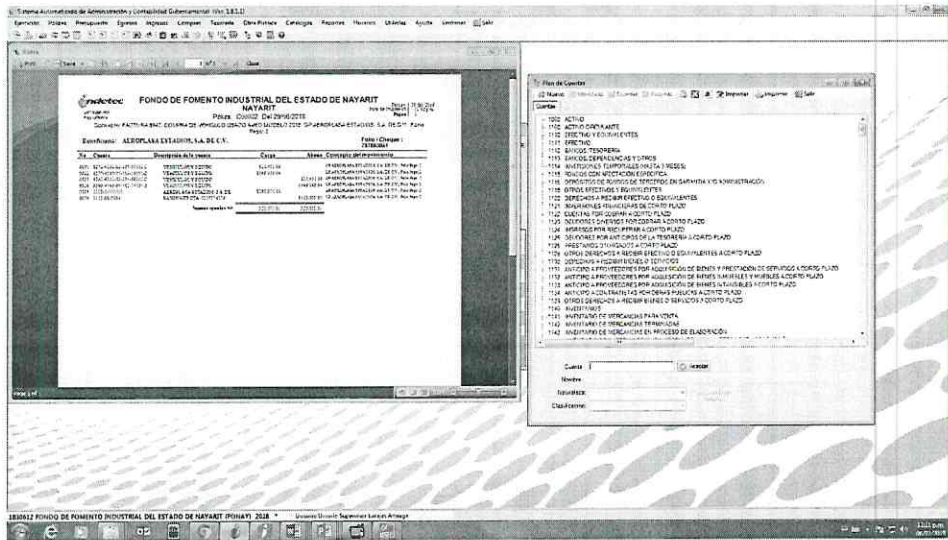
Sistema Automatizado de Administración y Contabilidad Gubernamental (Ver. 3.8.1.1)

Ejercicio Pólizas Presupuesto Egresos Ingresos Compras Tesorería Obra Pública Catálogos Reportes Procesos Utilerías Ayuda Ventanas Salir

FONDO DE FOMENTO INDUSTRIAL DEL ESTADO DE NAYARIT
NAYARIT
Póliza: C00002 Del 29/06/2018

Concepto: FACTURA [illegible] COMPRA DE VEHICULO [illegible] AEROPLASA ESTADIOS, S.A. DE C.V.

Beneficiario: AEROPLASA ESTADIOS, S.A. DE C.V.

Folio / Cheque:

| No | Cuenta | Descripción de la cuenta | Cargo | Abono | Concepto del movimiento |
|---|---|---|---|---|---|
| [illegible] | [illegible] | VEHICULOS Y EQUIPO | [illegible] | | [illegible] |
| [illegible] | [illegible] | VEHICULOS Y EQUIPO | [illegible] | | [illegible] |
| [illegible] | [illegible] | VEHICULOS Y EQUIPO | | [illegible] | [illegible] |
| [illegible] | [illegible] | VEHICULOS Y EQUIPO | | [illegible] | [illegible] |
| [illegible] | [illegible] | AEROPLASA ESTADIOS S.A. DE C.V. | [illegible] | | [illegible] |
| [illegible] | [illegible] | BANORTE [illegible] | | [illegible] | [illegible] |

Sumas iguales: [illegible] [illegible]

Plan de Cuentas

Nuevo Modificar Eliminar Imprimir Importar Imprimir Salir

Cuentas

1000 ACTIVO
1100 ACTIVO CIRCULANTE
1110 EFECTIVO Y EQUIVALENTES
1111 EFECTIVO
1112 BANCOS/TESORERIA
1113 BANCOS/DEPENDENCIAS Y OTROS
1114 INVERSIONES TEMPORALES (HASTA 3 MESES)
1115 FONDOS CON AFECTACION ESPECIFICA
1116 DEPOSITOS DE FONDOS DE TERCEROS EN GARANTIA Y/O ADMINISTRACION
1119 OTROS EFECTIVOS Y EQUIVALENTES
1120 DERECHOS A RECIBIR EFECTIVO O EQUIVALENTES
1121 INVERSIONES FINANCIERAS DE CORTO PLAZO
1122 CUENTAS POR COBRAR A CORTO PLAZO
1123 DEUDORES DIVERSOS POR COBRAR A CORTO PLAZO
1124 INGRESOS POR RECUPERAR A CORTO PLAZO
1125 DEUDORES POR ANTICIPOS DE LA TESORERIA A CORTO PLAZO
1126 PRESTAMOS OTORGADOS A CORTO PLAZO
1129 OTROS DERECHOS A RECIBIR EFECTIVO O EQUIVALENTES A CORTO PLAZO
1130 DERECHOS A RECIBIR BIENES O SERVICIOS
1131 ANTICIPO A PROVEEDORES POR ADQUISICION DE BIENES Y PRESTACION DE SERVICIOS A CORTO PLAZO
1132 ANTICIPO A PROVEEDORES POR ADQUISICION DE BIENES INMUEBLES Y MUEBLES A CORTO PLAZO
1133 ANTICIPO A PROVEEDORES POR ADQUISICION DE BIENES INTANGIBLES A CORTO PLAZO
1134 ANTICIPO A CONTRATISTAS POR OBRAS PUBLICAS A CORTO PLAZO
1139 OTROS DERECHOS A RECIBIR BIENES O SERVICIOS A CORTO PLAZO
1140 INVENTARIOS
1141 INVENTARIO DE MERCANCIAS PARA VENTA
1142 INVENTARIO DE MERCANCIAS TERMINADAS
1143 INVENTARIO DE MERCANCIAS EN PROCESO DE ELABORACION

Cuenta Buscar
Nombre
Naturaleza
Clasificación

1830612 FONDO DE FOMENTO INDUSTRIAL DEL ESTADO DE NAYARIT (FOMAY) 2018 Usuario: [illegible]